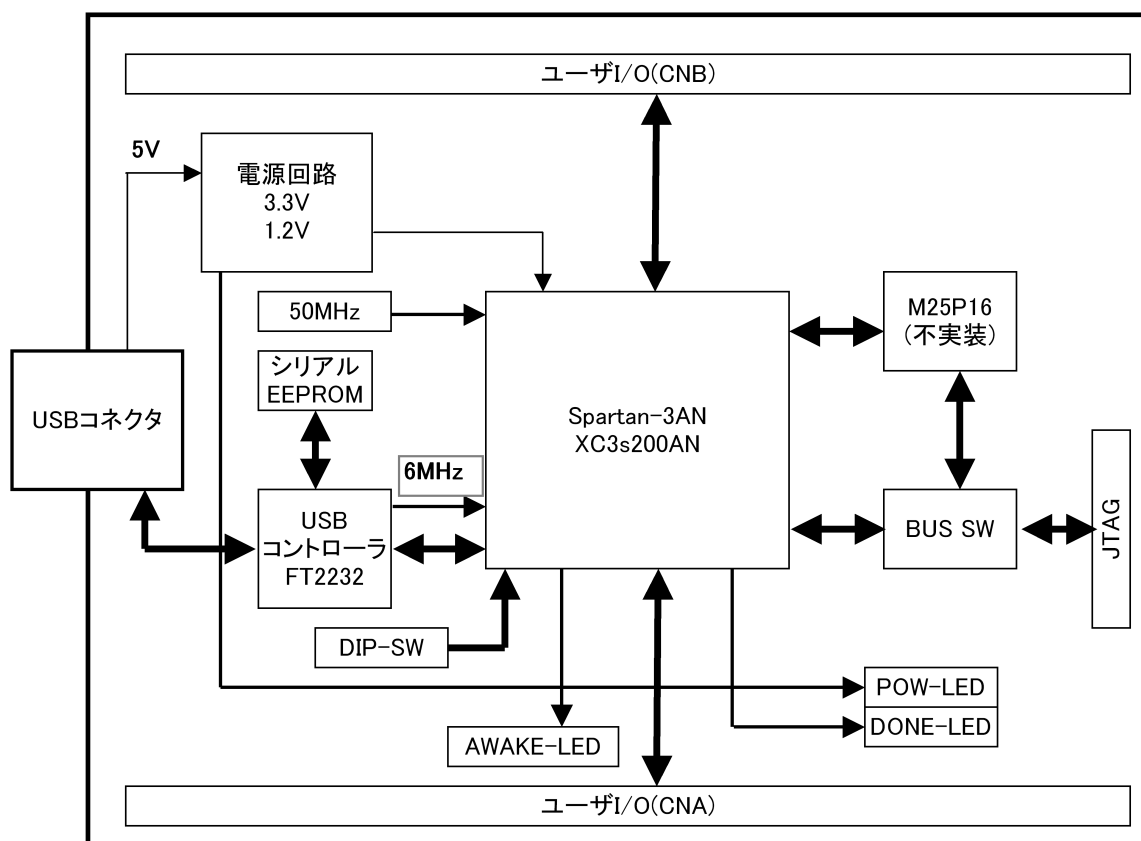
ユーザI/O(CNB)

5V

電源回路
3.3V
1.2V

50MHz

シリアル
EEPROM

USBコネクタ

6MHz

USB
コントローラ
FT2232

DIP-SW

Spartan-3AN
XC3s200AN

M25P16
(不実装)

BUS SW

JTAG

POW-LED

DONE-LED

AWAKE-LED

ユーザI/O(CNA)